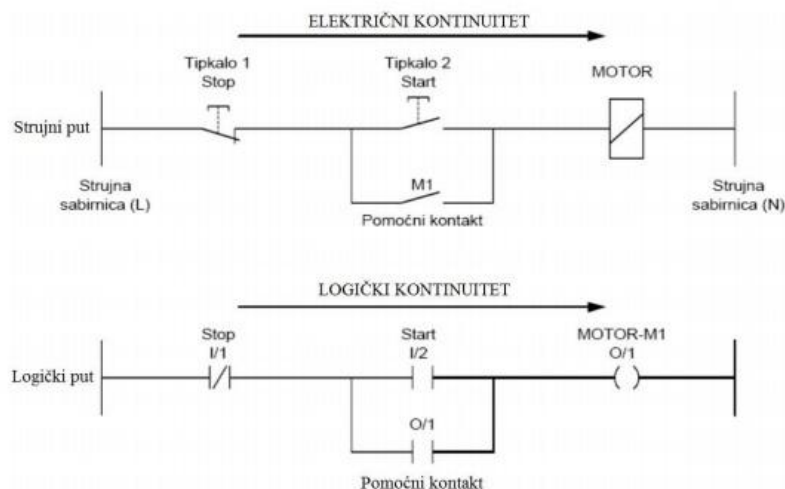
ELEKTRIČNI KONTINUITET

Tipkalo 1
Stop

Tipkalo 2
Start

MOTOR

Strujni put

M1

Strujna sabirnica (L)

Pomoćni kontakt

Strujna sabirnica (N)

LOGIČKI KONTINUITET

Stop
I/1

Start
I/2

MOTOR-M1
O/1

Logički put

O/1

Pomoćni kontakt